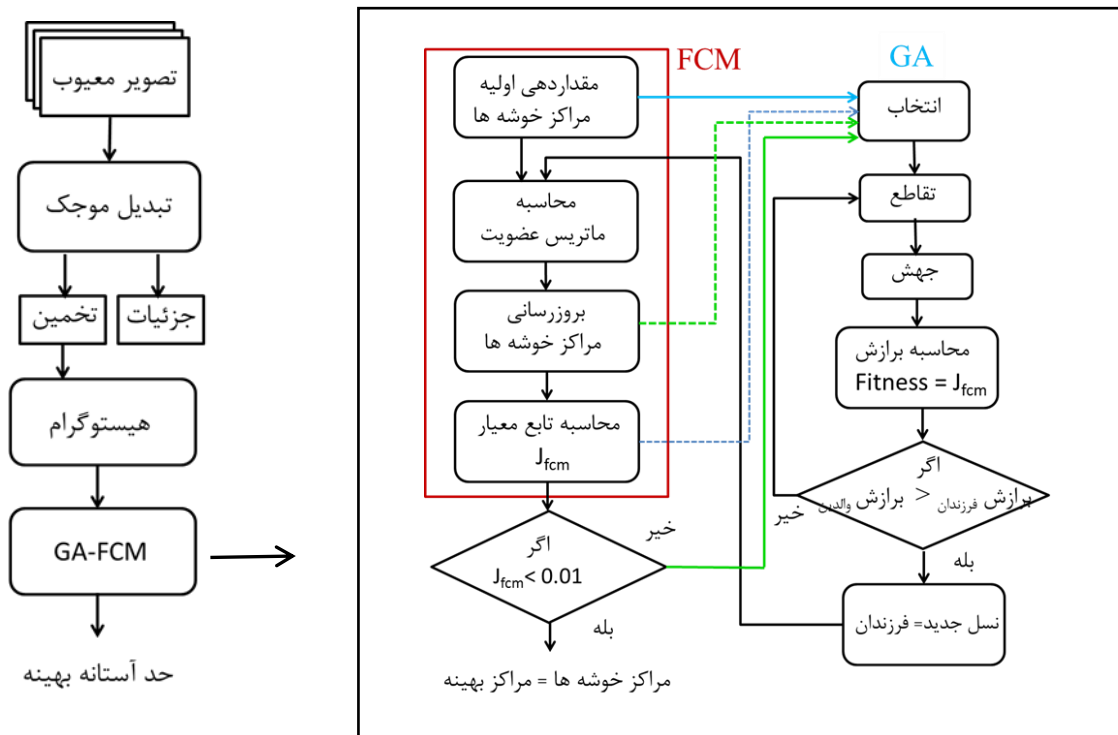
تصویر معیوب

تبدیل موجک

تخمین

جزئیات

هیستوگرام

GA-FCM

حد آستانه بهینه

FCM

GA

مقداردهی اولیه مراکز خوشه ها

محاسبه ماتریس عضویت

بروزرسانی مراکز خوشه ها

محاسبه تابع معیار $J_{fcm}$

اگر $J_{fcm} < 0.01$

خیر

بله

مراکز خوشه ها = مراکز بهینه

انتخاب

تقاطع

جهش

محاسبه برازش Fitness = $J_{fcm}$

اگر برازش $_{فرزندان}$ > برازش $_{والدین}$

خیر

بله

نسل جدید= فرزندان